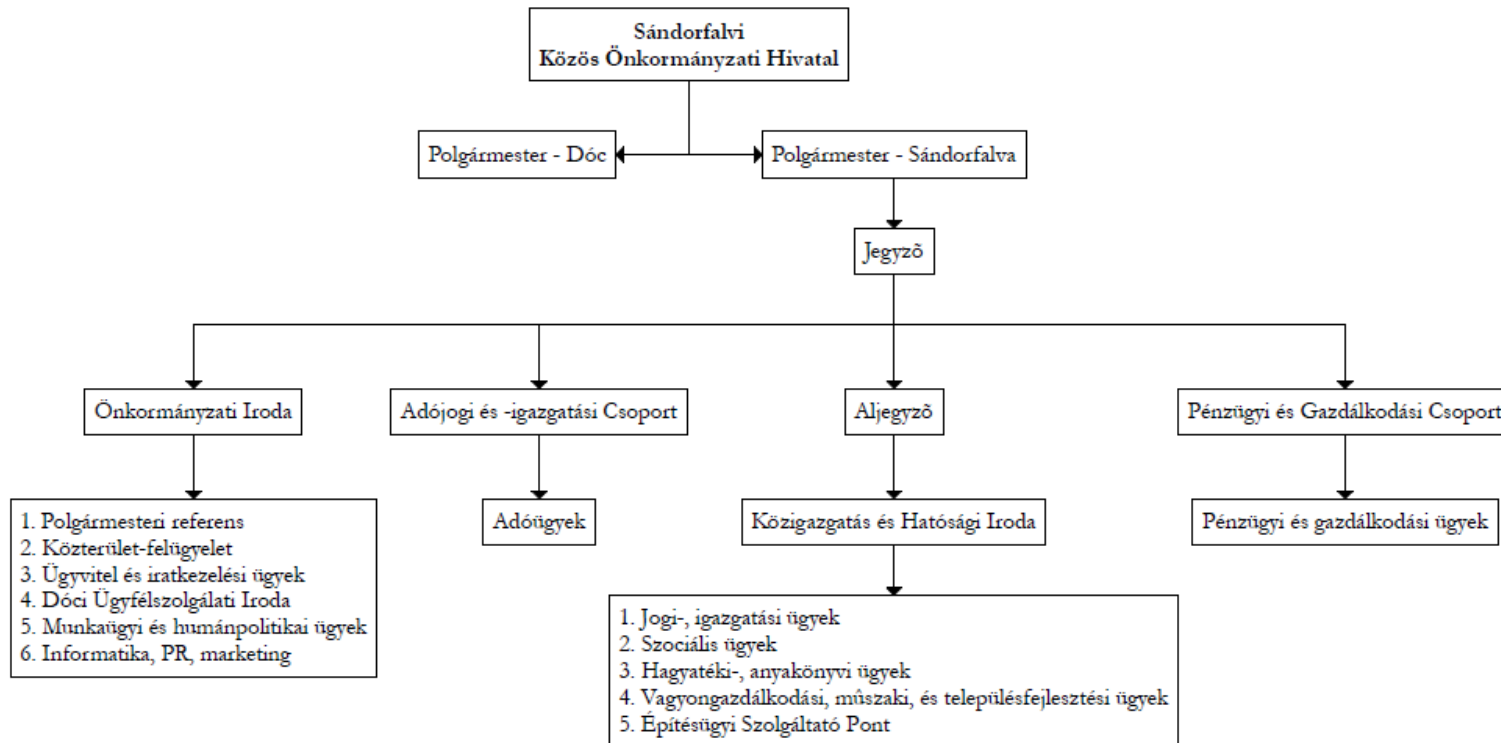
Sándorfalvi
Közös Önkormányzati Hivatal

Polgármester - Dóc

Polgármester - Sándorfalva

Jegyzõ

Önkormányzati Iroda

Adójogi és -igazgatási Csoport

Aljegyzõ

Pénzügyi és Gazdálkodási Csoport

1. Polgármesteri referens
2. Közterület-felügyelet
3. Ügyvitel és iratkezelési ügyek
4. Dóci Ügyfélszolgálati Iroda
5. Munkaügyi és humánpolitikai ügyek
6. Informatika, PR, marketing

Adóügyek

Közigazgatás és Hatósági Iroda

Pénzügyi és gazdálkodási ügyek

1. Jogi-, igazgatási ügyek
2. Szociális ügyek
3. Hagyatéki-, anyakönyvi ügyek
4. Vagyongazdálkodási, mûszaki, és településfejlesztési ügyek
5. Építésügyi Szolgáltató Pont